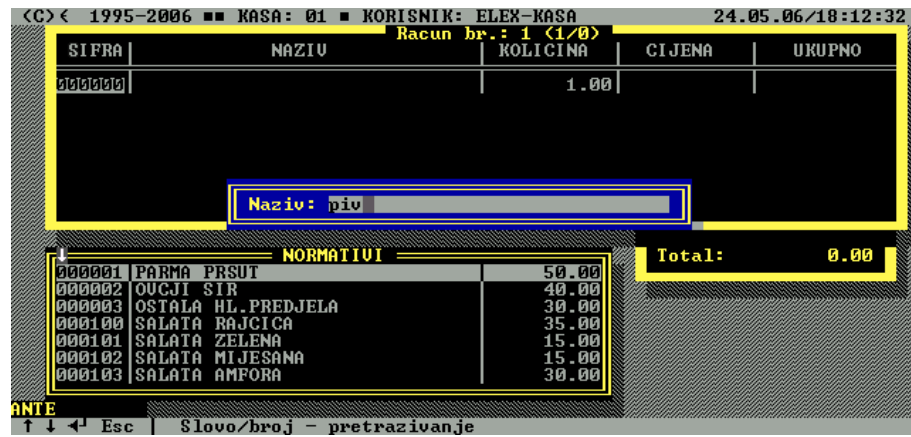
(C)( 1995-2006 ■■ KASA: 01 ■ KORISNIK: ELEX-KASA 24.05.06/18:12:32

Racun br.: 1 (1/0)

| SIFRA | NAZIV | KOLICINA | CIJENA | UKUPNO |
|---|---|---|---|---|
| 000000 | | 1.00 | | |

Naziv: piv

Total: 0.00

NORMATIVI

| | | |
|---|---|---|
| 000001 | PARMA PRSUT | 50.00 |
| 000002 | OVCJI SIR | 40.00 |
| 000003 | OSTALA HL.PREDJELA | 30.00 |
| 000100 | SALATA RAJCICA | 35.00 |
| 000101 | SALATA ZELENA | 15.00 |
| 000102 | SALATA MIJESANA | 15.00 |
| 000103 | SALATA AMFORA | 30.00 |

ANTE

↑ ↓ ◄┘ Esc | Slovo/broj - pretrazivanje